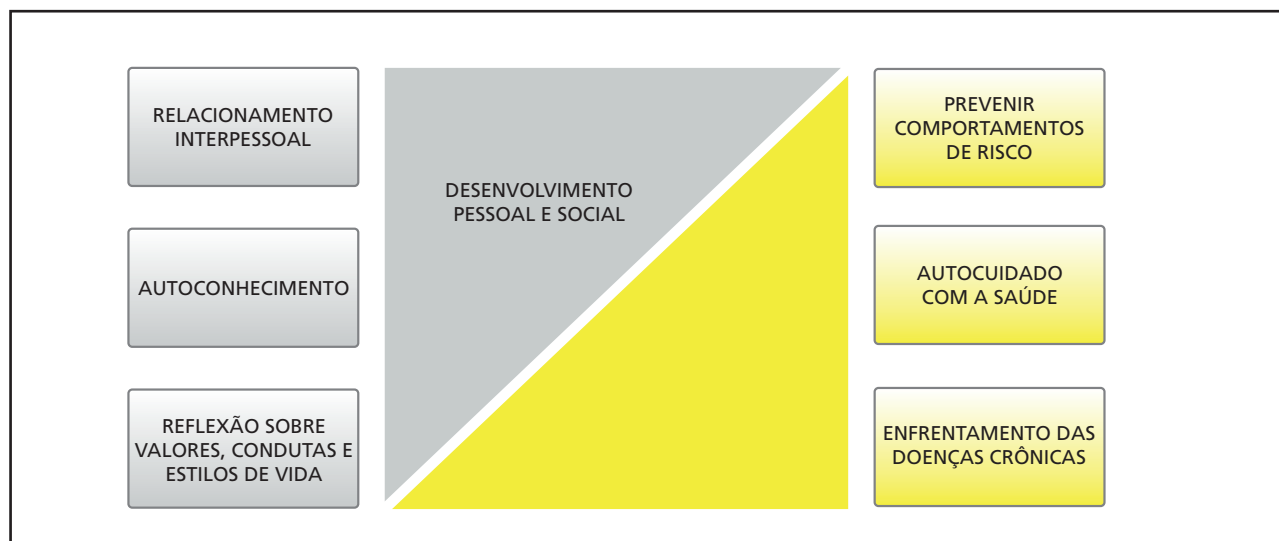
RELACIONAMENTO INTERPESSOAL

AUTOCONHECIMENTO

REFLEXÃO SOBRE VALORES, CONDUTAS E ESTILOS DE VIDA

DESENVOLVIMENTO PESSOAL E SOCIAL

PREVENIR COMPORTAMENTOS DE RISCO

AUTOCUIDADO COM A SAÚDE

ENFRENTAMENTO DAS DOENÇAS CRÔNICAS